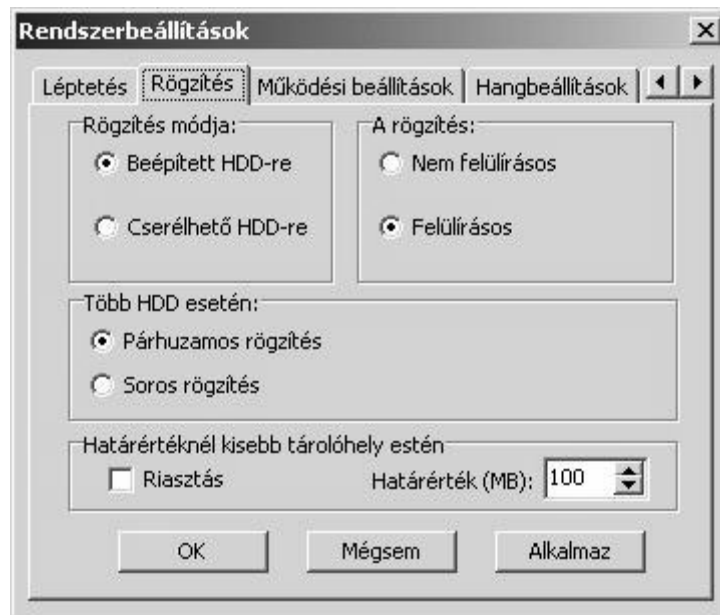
Rendszerbeállítások

Léptetés | Rögzítés | Működési beállítások | Hangbeállítások

Rögzítés módja:
Beépített HDD-re
Cserélhető HDD-re

A rögzítés:
Nem felülírásos
Felülírásos

Több HDD esetén:
Párhuzamos rögzítés
Soros rögzítés

Határértéknél kisebb tárolóhely estén
Riasztás
Határérték (MB): 100

OK
Mégsem
Alkalmaz